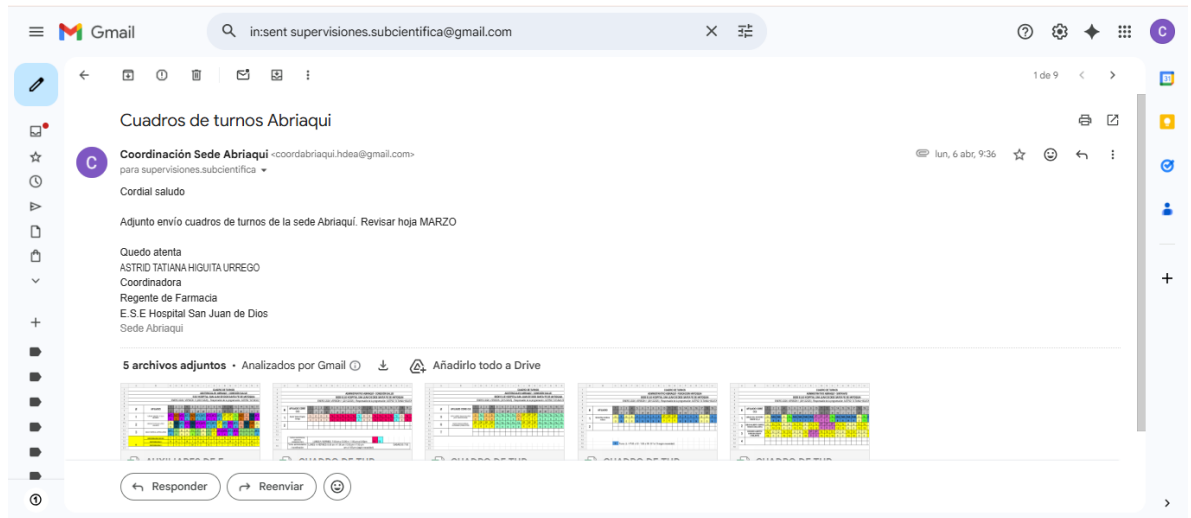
Gmail

in:sent supervisiones.subcientifica@gmail.com

1 de 9

Cuadros de turnos Abriaqui

Coordinación Sede Abriaqui <coordabriaqui.hdea@gmail.com>
para supervisiones.subcientifica

lun, 6 abr, 9:36

Cordial saludo

Adjunto envío cuadros de turnos de la sede Abriaquí. Revisar hoja MARZO

Quedo atenta
ASTRID TATIANA HIGUITA URREGO
Coordinadora
Regente de Farmacia
E.S.E Hospital San Juan de Dios
Sede Abriaqui

5 archivos adjuntos • Analizados por Gmail

Añadirlo todo a Drive

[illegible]

Responder

Reenviar